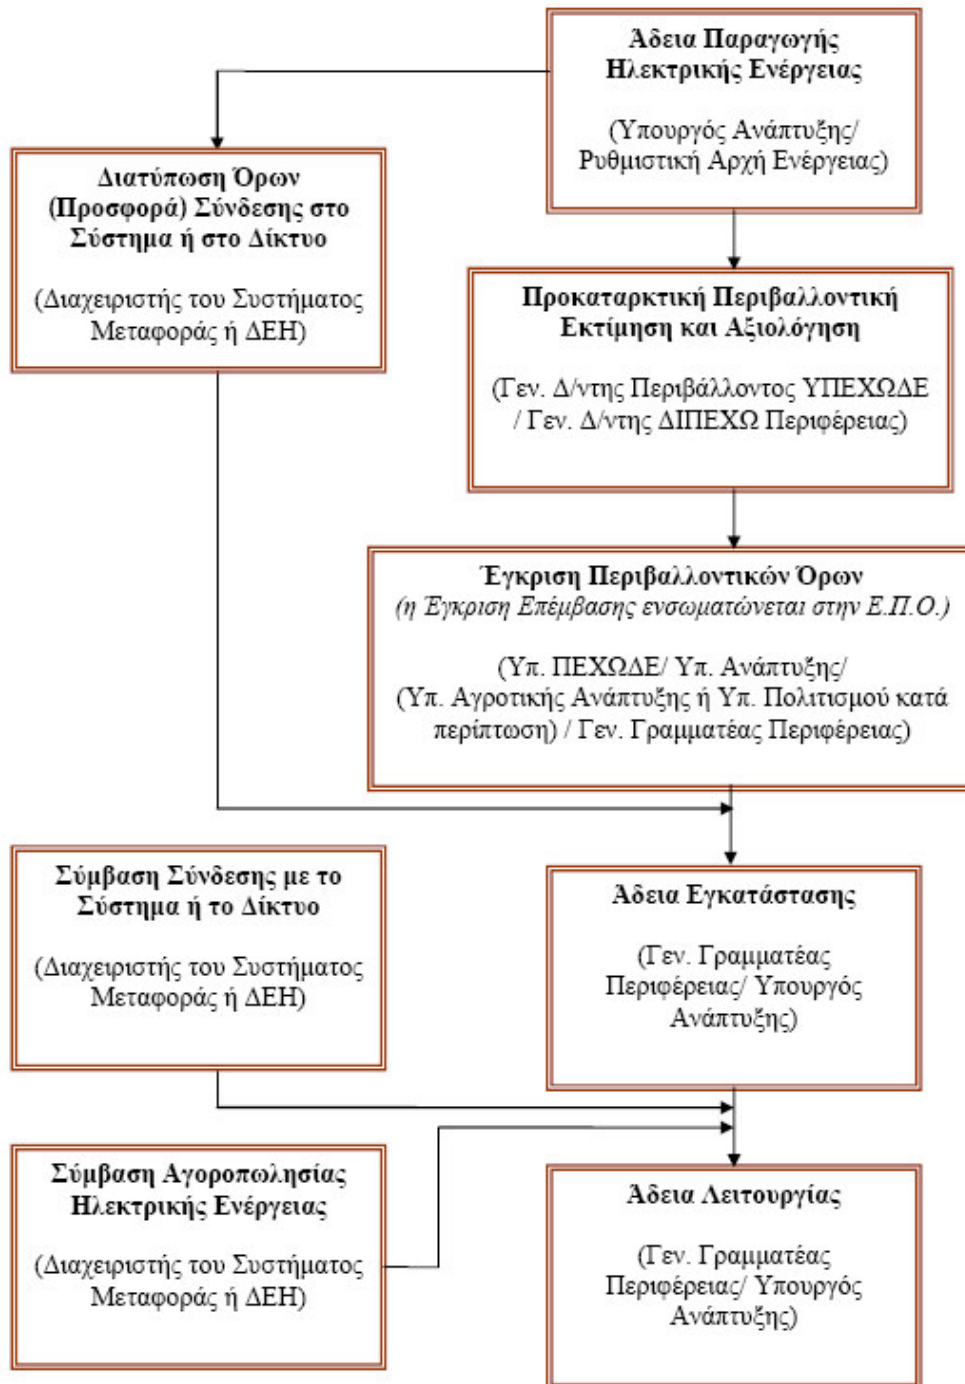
Άδεια Παραγωγής Ηλεκτρικής Ενέργειας

(Υπουργός Ανάπτυξης/ Ρυθμιστική Αρχή Ενέργειας)

Διατύπωση Όρων (Προσφορά) Σύνδεσης στο Σύστημα ή στο Δίκτυο

(Διαχειριστής του Συστήματος Μεταφοράς ή ΔΕΗ)

Προκαταρκτική Περιβαλλοντική Εκτίμηση και Αξιολόγηση

(Γεν. Δ/ντης Περιβάλλοντος ΥΠΕΧΩΔΕ / Γεν. Δ/ντης ΔΙΠΕΧΩ Περιφέρειας)

Έγκριση Περιβαλλοντικών Όρων
(η Έγκριση Επέμβασης ενσωματώνεται στην Ε.Π.Ο.)

(Υπ. ΠΕΧΩΔΕ/ Υπ. Ανάπτυξης/ (Υπ. Αγροτικής Ανάπτυξης ή Υπ. Πολιτισμού κατά περίπτωση) / Γεν. Γραμματέας Περιφέρειας)

Σύμβαση Σύνδεσης με το Σύστημα ή το Δίκτυο

(Διαχειριστής του Συστήματος Μεταφοράς ή ΔΕΗ)

Άδεια Εγκατάστασης

(Γεν. Γραμματέας Περιφέρειας/ Υπουργός Ανάπτυξης)

Σύμβαση Αγοραπωλησίας Ηλεκτρικής Ενέργειας

(Διαχειριστής του Συστήματος Μεταφοράς ή ΔΕΗ)

Άδεια Λειτουργίας

(Γεν. Γραμματέας Περιφέρειας/ Υπουργός Ανάπτυξης)